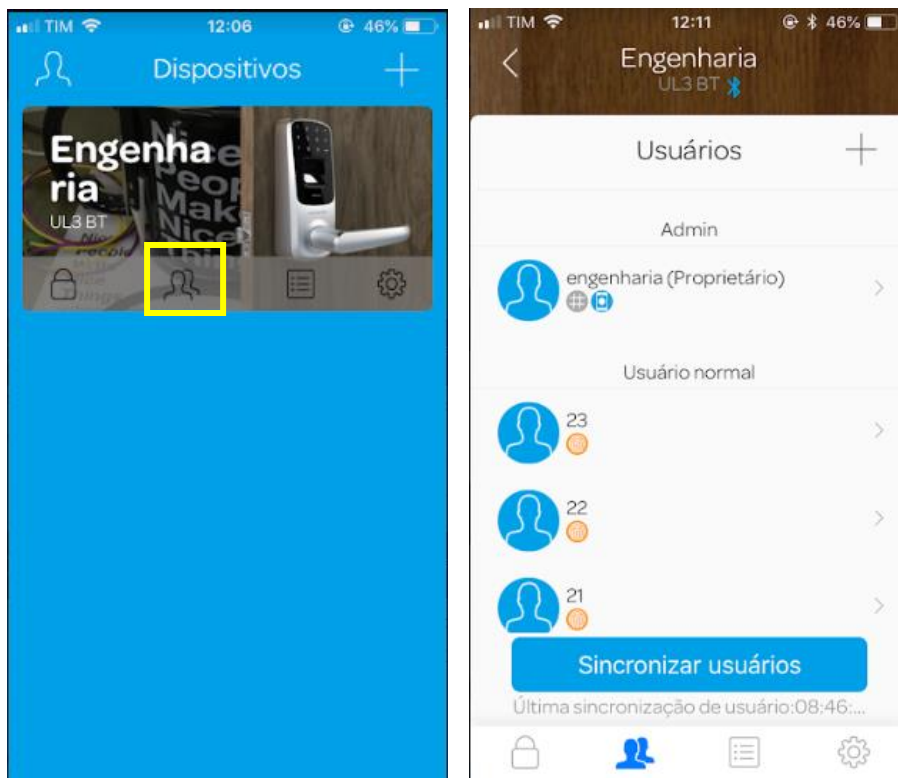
TIM 12:06 46%

Dispositivos

Engenharia
UL3 BT

TIM 12:11 46%

Engenharia
UL3 BT

Usuários

Admin

engenharia (Proprietário)

Usuário normal

23

22

21

Sincronizar usuários

Última sincronização de usuário:08:46:...